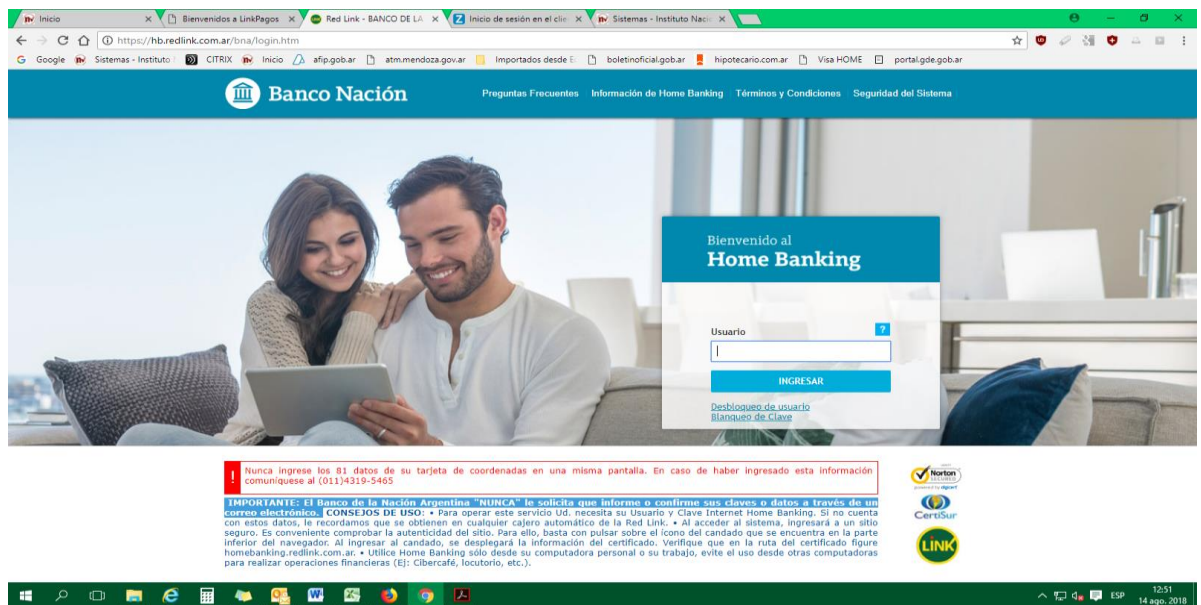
Inicio | Bienvenidos a LinkPagos | Red Link - BANCO DE LA | Inicio de sesión en el clie | Sistemas - Instituto Naci

https://hb.redlink.com.ar/bna/login.htm

Google | Sistemas - Instituto | CITRIX | Inicio | afip.gob.ar | atm.mendoza.gov.ar | Importados desde E | boletinoficial.gob.ar | hipotecario.com.ar | Visa HOME | portal.gde.gob.ar

Banco Nación

Preguntas Frecuentes | Información de Home Banking | Términos y Condiciones | Seguridad del Sistema

Bienvenido al
Home Banking

Usuario

?

INGRESAR

Desbloqueo de usuario
Blanqueo de Clave

Nunca ingrese los 81 datos de su tarjeta de coordenadas en una misma pantalla. En caso de haber ingresado esta información comuníquese al (011)4319-5465

IMPORTANTE: El Banco de la Nación Argentina "NUNCA" le solicita que informe o confirme sus claves o datos a través de un correo electrónico. CONSEJOS DE USO: • Para operar este servicio Ud. necesita su Usuario y Clave Internet Home Banking. Si no cuenta con estos datos, le recordamos que se obtienen en cualquier cajero automático de la Red Link. • Al acceder al sistema, ingresará a un sitio seguro. Es conveniente comprobar la autenticidad del sitio. Para ello, basta con pulsar sobre el ícono del candado que se encuentra en la parte inferior del navegador. Al ingresar al candado, se desplegará la información del certificado. Verifique que en la ruta del certificado figure homebanking.redlink.com.ar. • Utilice Home Banking sólo desde su computadora personal o su trabajo, evite el uso desde otras computadoras para realizar operaciones financieras (Ej: Cibercafé, locutorio, etc.).

Norton SECURED
CertiSur
LINK

ESP 12:51 14 ago. 2018